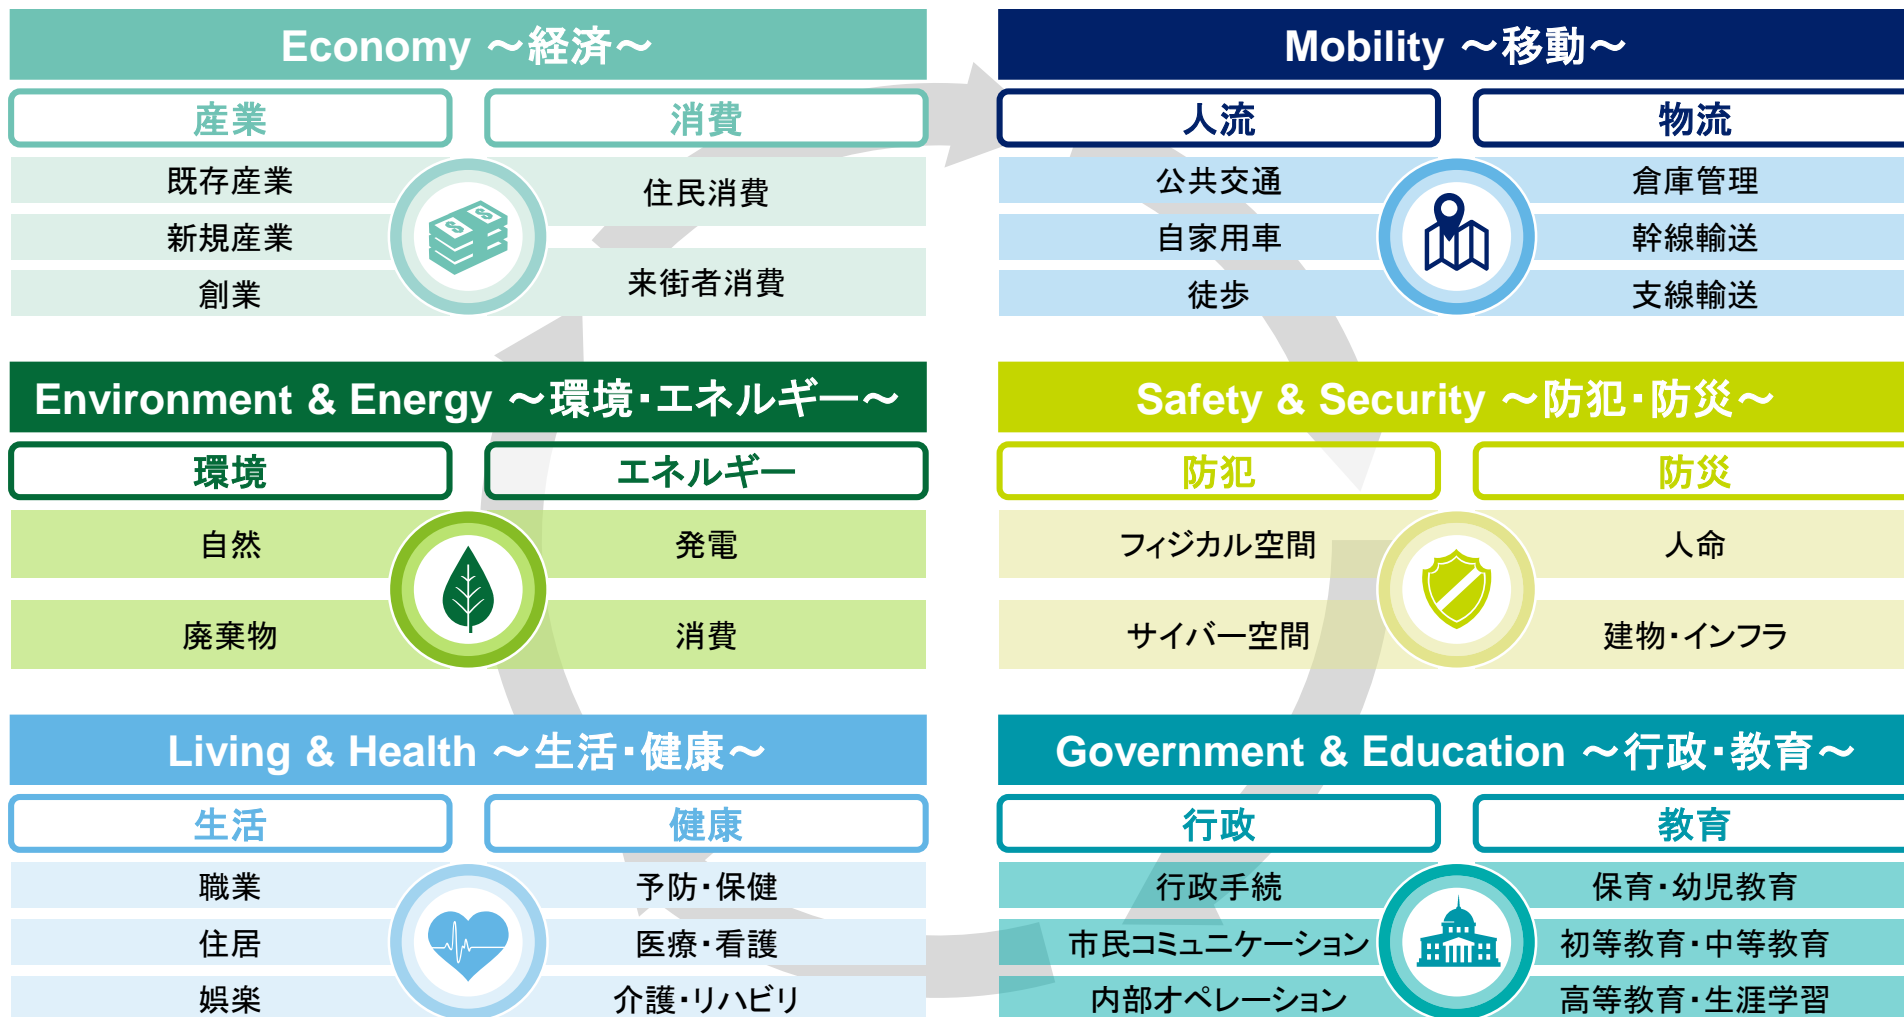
Economy ～経済～

産業

消費

既存産業
新規産業
創業

住民消費
来街者消費

Mobility ～移動～

人流

物流

公共交通
自家用車
徒歩

倉庫管理
幹線輸送
支線輸送

Environment & Energy ～環境・エネルギー～

環境

エネルギー

自然
廃棄物

発電
消費

Safety & Security ～防犯・防災～

防犯

防災

フィジカル空間
サイバー空間

人命
建物・インフラ

Living & Health ～生活・健康～

生活

健康

職業
住居
娯楽

予防・保健
医療・看護
介護・リハビリ

Government & Education ～行政・教育～

行政

教育

行政手続
市民コミュニケーション
内部オペレーション

保育・幼児教育
初等教育・中等教育
高等教育・生涯学習